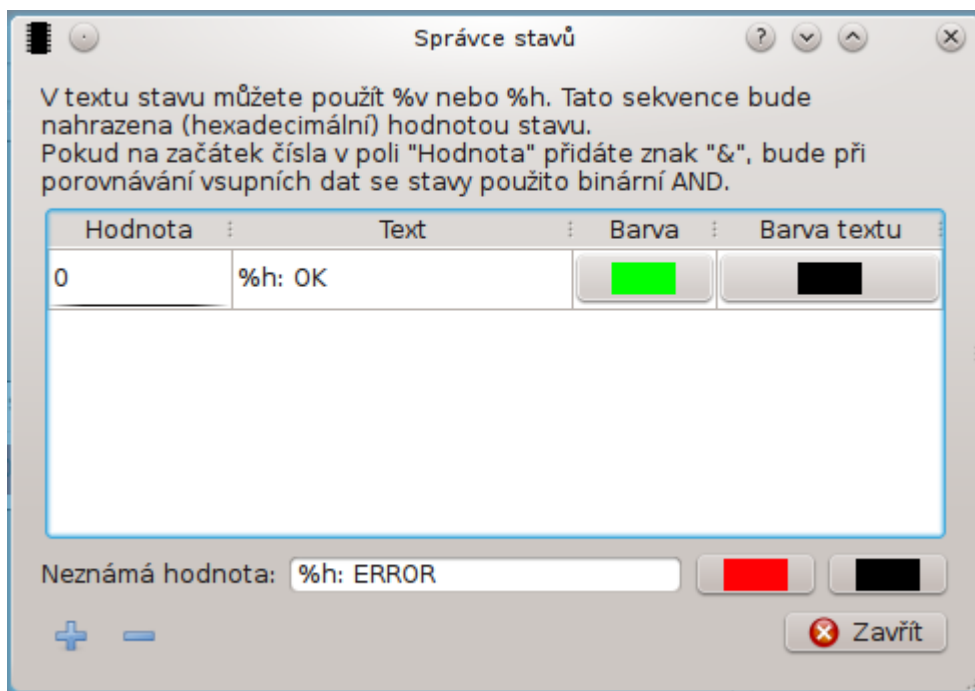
Správce stavů

V textu stavu můžete použít %v nebo %h. Tato sekvence bude nahrazena (hexadecimální) hodnotou stavu.
Pokud na začátek čísla v poli "Hodnota" přidáte znak "&", bude při porovnávání vsupních dat se stavy použito binární AND.

| Hodnota | Text | Barva | Barva textu |
|---|---|---|---|
| 0 | %h: OK | | |

Neznámá hodnota: %h: ERROR

Zavřít